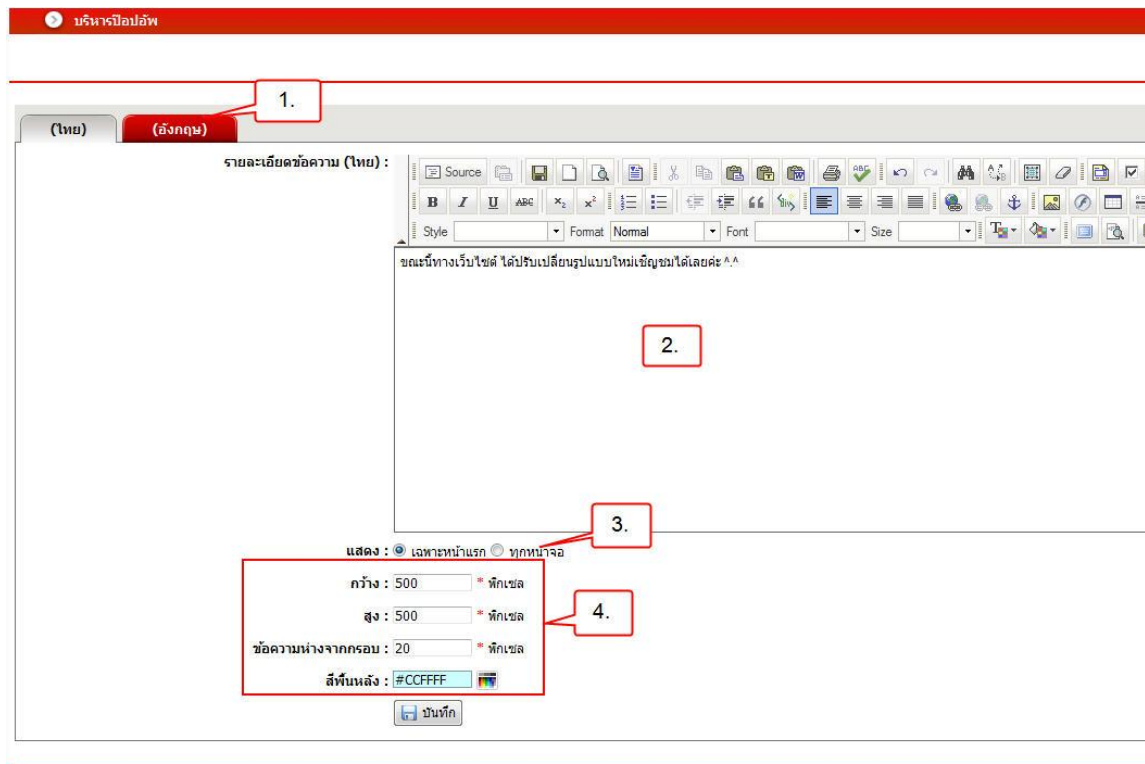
บริหารป๊อปอัพ

1.

(ไทย) (อังกฤษ)

รายละเอียดข้อความ (ไทย) :

Source

Style Format Normal Font Size

ขณะนี้ทางเว็บไซต์ ได้ปรับเปลี่ยนรูปแบบใหม่เชิญชมได้เลยค่ะ ^.^

2.

3.

แสดง : เฉพาะหน้าแรก ทุกหน้าจอ

กว้าง : 500 * พิกเซล

สูง : 500 * พิกเซล

4.

ข้อความห่างจากกรอบ : 20 * พิกเซล

สีพื้นหลัง : #CCFFFF

บันทึก